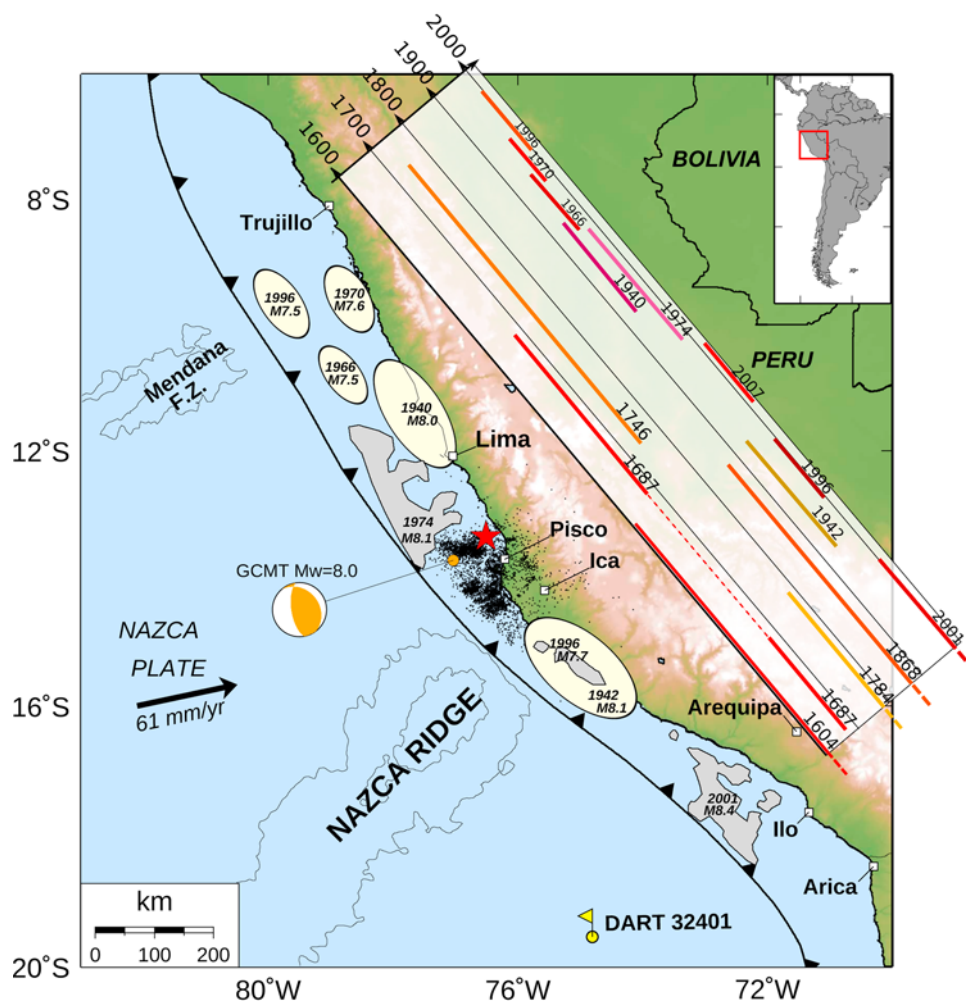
2000
1900
1800
1700
1600
1996
1970
1966
1940
1974
2007
1746
1687
1996
1942
2001
1868
1784
1687
1604
BOLIVIA
PERU
8°S
12°S
16°S
20°S
Trujillo
1996 M7.5
1970 M7.6
1966 M7.5
1940 M8.0
Mendana F.Z.
Lima
1974 M8.1
Pisco
Ica
GCMT Mw=8.0
NAZCA PLATE
61 mm/yr
1996 M7.7
1942 M8.1
Arequipa
NAZCA RIDGE
2001 M8.4
Ilo
Arica
km
0 100 200
DART 32401
80°W
76°W
72°W